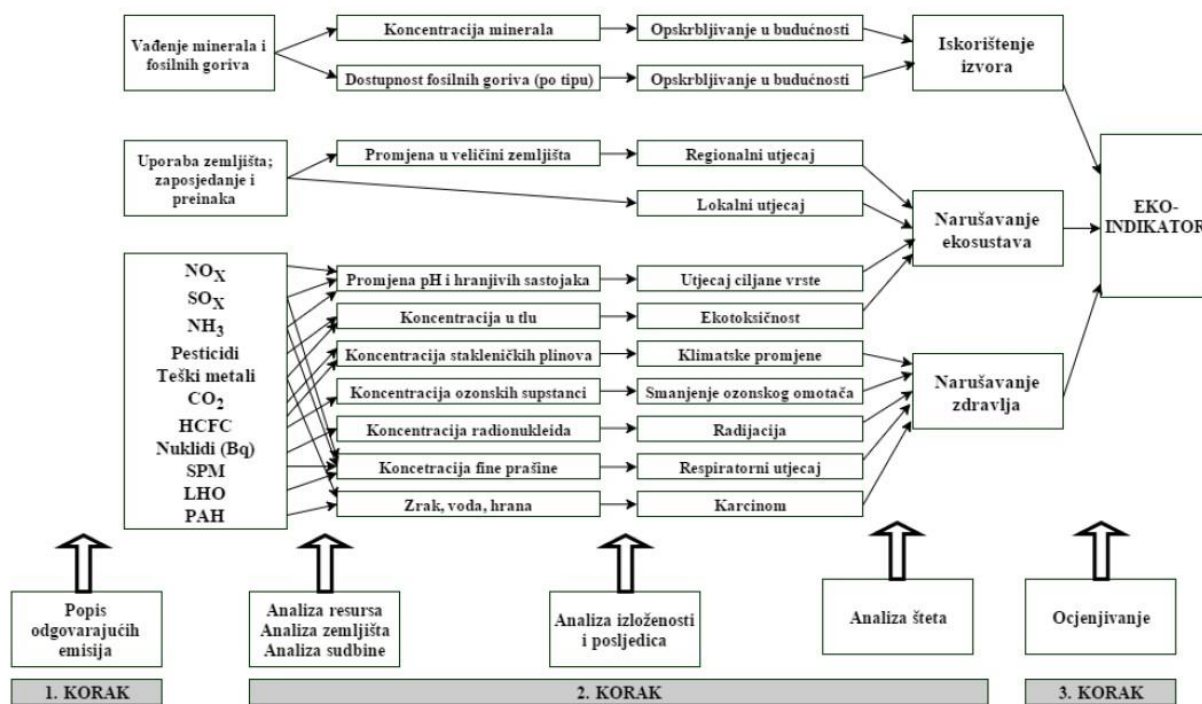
Vađenje minerala i fosilnih goriva

Koncentracija minerala

Opskrbljivanje u budućnosti

Dostupnost fosilnih goriva (po tipu)

Opskrbljivanje u budućnosti

Iskorištenje izvora

Uporaba zemljišta; zaposjedanje i preinaka

Promjena u veličini zemljišta

Regionalni utjecaj

Lokalni utjecaj

Narušavanje ekosustava

EKO-INDIKATOR

$NO_X$
$SO_X$
$NH_3$
Pesticidi
Teški metali
$CO_2$
HCFC
Nuklidi (Bq)
SPM
LHO
PAH

Promjena pH i hranjivih sastojaka

Utjecaj ciljane vrste

Koncentracija u tlu

Ekotoksičnost

Koncentracija stakleničkih plinova

Klimatske promjene

Koncentracija ozonskih supstanci

Smanjenje ozonskog omotača

Koncentracija radionukleida

Radijacija

Koncetracija fine prašine

Respiratorni utjecaj

Zrak, voda, hrana

Karcinom

Narušavanje zdravlja

Popis odgovarajućih emisija

Analiza resursa
Analiza zemljišta
Analiza sudbine

Analiza izloženosti i posljedica

Analiza šteta

Ocjenjivanje

1. KORAK

2. KORAK

3. KORAK